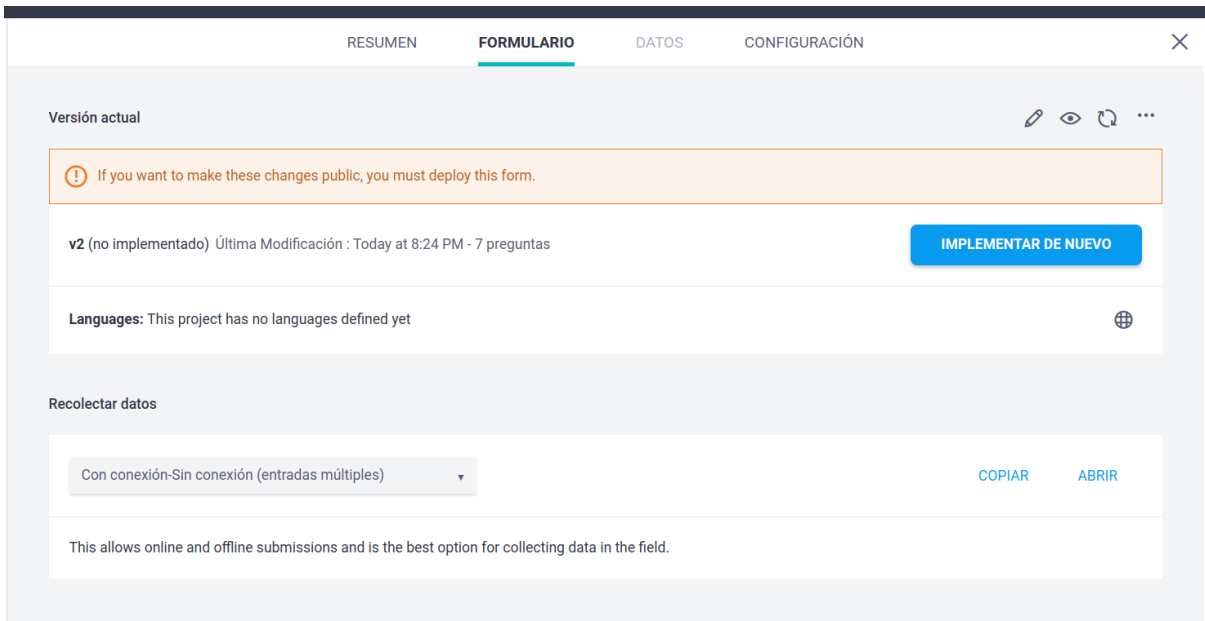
RESUMEN FORMULARIO DATOS CONFIGURACIÓN

Versión actual

If you want to make these changes public, you must deploy this form.

**v2** (no implementado) Última Modificación : Today at 8:24 PM - 7 preguntas

IMPLEMENTAR DE NUEVO

**Languages:** This project has no languages defined yet

Recolectar datos

Con conexión-Sin conexión (entradas múltiples)

COPIAR ABRIR

This allows online and offline submissions and is the best option for collecting data in the field.